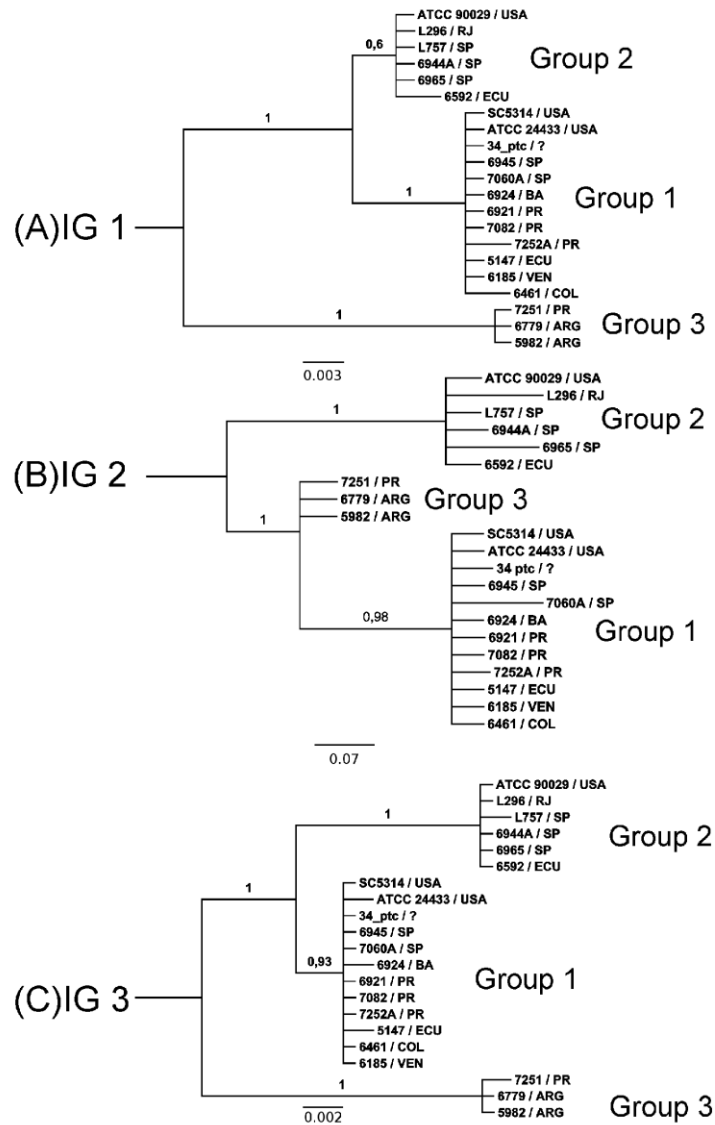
ATCC 90029 / USA
L296 / RJ
L757 / SP
6944A / SP
6965 / SP
6592 / ECU
0,6
Group 2
1
SC5314 / USA
ATCC 24433 / USA
34_ptc / ?
6945 / SP
7060A / SP
6924 / BA
6921 / PR
7082 / PR
7252A / PR
5147 / ECU
6185 / VEN
6461 / COL
1
Group 1
(A)IG 1
1
7251 / PR
6779 / ARG
5982 / ARG
Group 3
0.003

ATCC 90029 / USA
L296 / RJ
L757 / SP
6944A / SP
6965 / SP
6592 / ECU
1
Group 2
(B)IG 2
7251 / PR
6779 / ARG
5982 / ARG
Group 3
1
SC5314 / USA
ATCC 24433 / USA
34 ptc / ?
6945 / SP
7060A / SP
6924 / BA
6921 / PR
7082 / PR
7252A / PR
5147 / ECU
6185 / VEN
6461 / COL
0,98
Group 1
0.07

ATCC 90029 / USA
L296 / RJ
L757 / SP
6944A / SP
6965 / SP
6592 / ECU
1
Group 2
1
SC5314 / USA
ATCC 24433 / USA
34_ptc / ?
6945 / SP
7060A / SP
6924 / BA
6921 / PR
7082 / PR
7252A / PR
5147 / ECU
6461 / COL
6185 / VEN
0,93
Group 1
(C)IG 3
1
7251 / PR
6779 / ARG
5982 / ARG
Group 3
0.002